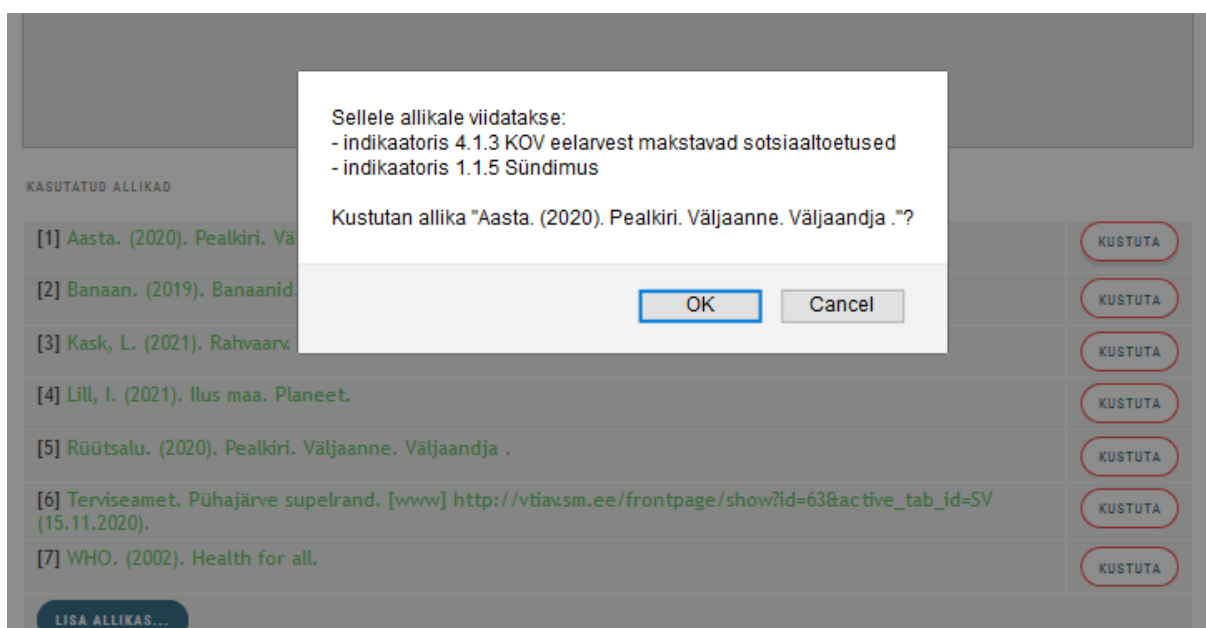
Sellele allikale viidatakse:
- indikaatoris 4.1.3 KOV eelarvest makstavad sotsiaaltoetused
- indikaatoris 1.1.5 Sündimus

Kustutan allika "Aasta. (2020). Pealkiri. Väljaanne. Väljaandja ."?

OK Cancel

KASUTATUD ALLIKAD

[1] Aasta. (2020). Pealkiri. Vä KUSTUTA

[2] Banaan. (2019). Banaanid. KUSTUTA

[3] Kask, L. (2021). Rahvaarv. KUSTUTA

[4] Lill, I. (2021). Ilus maa. Planeet. KUSTUTA

[5] Rüütsalu. (2020). Pealkiri. Väljaanne. Väljaandja . KUSTUTA

[6] Terviseamet. Pühajärve supelrand. [www] http://vtiav.sm.ee/frontpage/show?id=63&active_tab_id=SV (15.11.2020). KUSTUTA

[7] WHO. (2002). Health for all. KUSTUTA

LISA ALLIKAS...